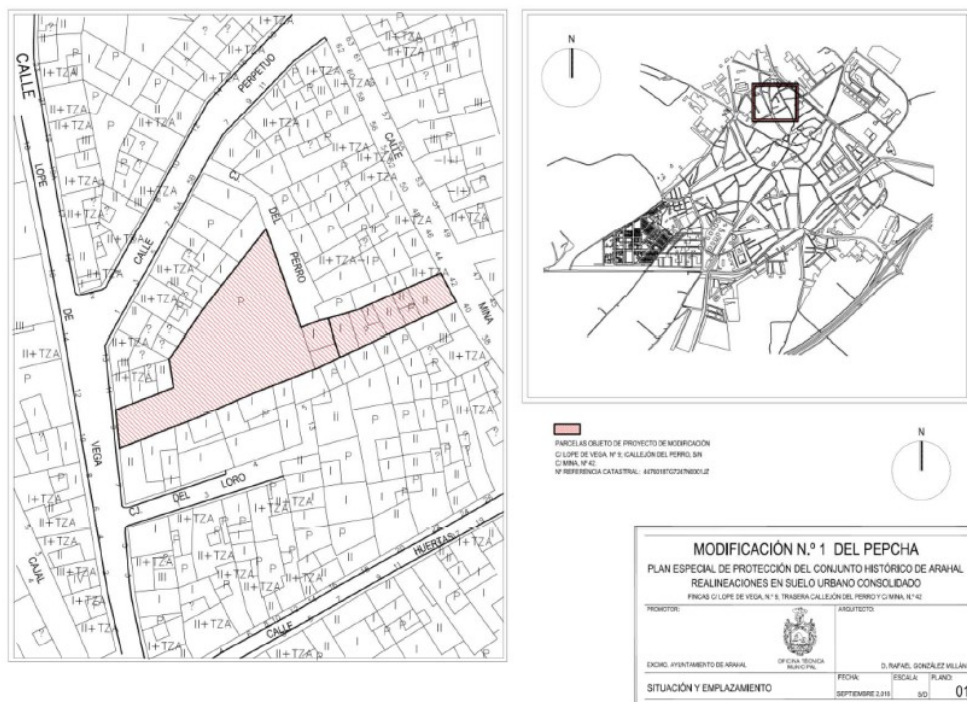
CALLE
LOPE
DE
VEGA
CALLE
C/ PERPETUO
DEL
PERRO
CALLE
MINA
C/ DEL LORO
CALLE HUERTAS
CAJAL
CALLE

I+TZA
II+TZA
I+TZA
II+TZA
II+TZA
I+TZA
II+TZA
II+TZA
II+TZA
II+TZA
I+TZA
II+TZA
II+TZA
I+TZA
II+TZA
I+TZA
II+TZA
I+TZA
II+TZA
I+TZA
II+TZA
II+TZA
II+TZA
I+TZA
II+TZA
III+TZA
II+TZA
II+TZA
II+TZA
I+TZA
II+TZA
II+TZA
I+TZA
P
I
II
III

N

N

PARCELAS OBJETO DE PROYECTO DE MODIFICACIÓN
C/ LOPE DE VEGA, Nº 9; CALLEJÓN DEL PERRO, S/N
C/ MINA, Nº 42
Nº REFERENCIA CATASTRAL: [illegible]

MODIFICACIÓN N.º 1 DEL PEPCHA
PLAN ESPECIAL DE PROTECCIÓN DEL CONJUNTO HISTÓRICO DE ARAHAL
REALINEACIONES EN SUELO URBANO CONSOLIDADO
FINCAS C/ LOPE DE VEGA, N.º 9, TRASERA CALLEJÓN DEL PERRO Y C/ MINA, N.º 42

PROMOTOR:
EXCMO. AYUNTAMIENTO DE ARAHAL
OFICINA TÉCNICA MUNICIPAL
ARQUITECTO:
D. RAFAEL GONZÁLEZ VILLÁN
SITUACIÓN Y EMPLAZAMIENTO
FECHA:
SEPTIEMBRE 2.010
ESCALA:
S/D
PLANO:
01